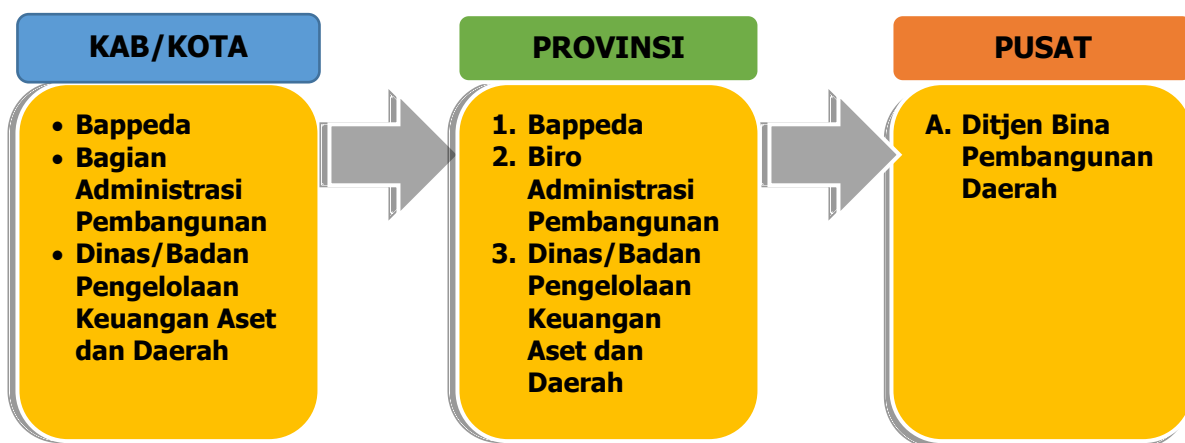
KAB/KOTA

- Bappeda
- Bagian Administrasi Pembangunan
- Dinas/Badan Pengelolaan Keuangan Aset dan Daerah

PROVINSI

1. Bappeda
2. Biro Administrasi Pembangunan
3. Dinas/Badan Pengelolaan Keuangan Aset dan Daerah

PUSAT

A. Ditjen Bina Pembangunan Daerah